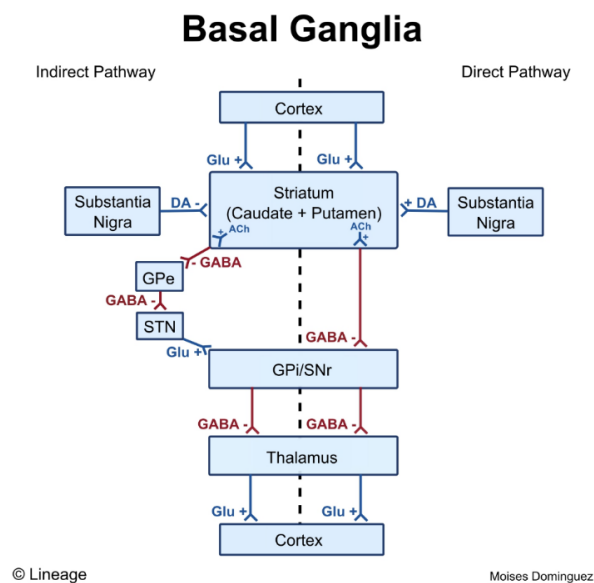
Basal Ganglia

Indirect Pathway

Direct Pathway

Cortex

Glu +

Glu +

Substantia Nigra

DA -

Striatum (Caudate + Putamen)

+ DA

Substantia Nigra

+ ACh

ACh +

- GABA

GPe

GABA -

STN

Glu +

GABA -

GPi/SNr

GABA -

GABA -

Thalamus

Glu +

Glu +

Cortex

© Lineage

Moises Dominguez